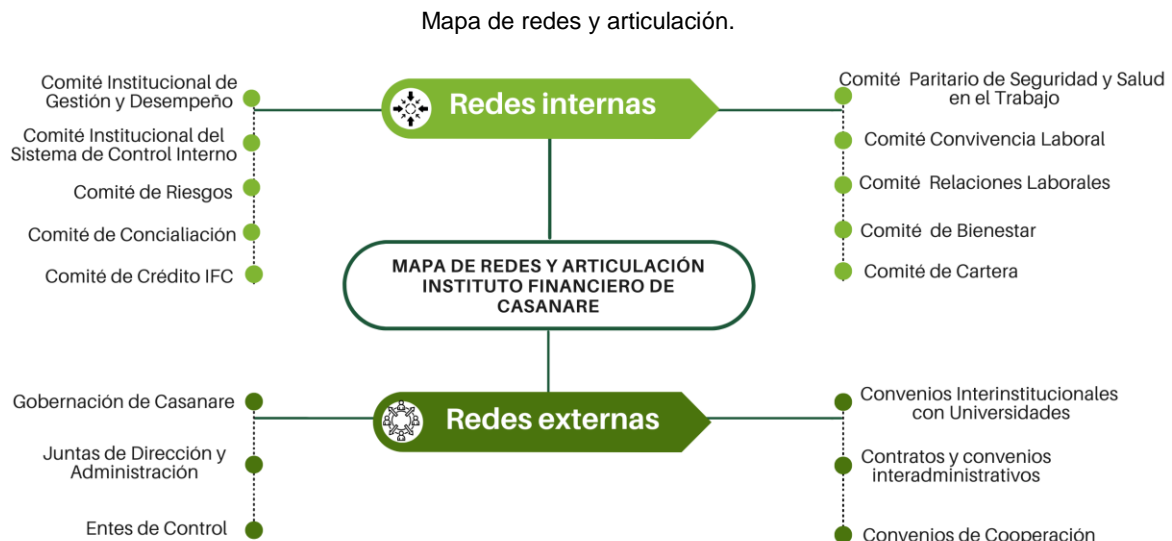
Mapa de redes y articulación.

Comité Institucional de Gestión y Desempeño

Comité Institucional del Sistema de Control Interno

Comité de Riesgos

Comité de Conciliación

Comité de Crédito IFC

Redes internas

Comité Paritario de Seguridad y Salud en el Trabajo

Comité Convivencia Laboral

Comité Relaciones Laborales

Comité de Bienestar

Comité de Cartera

MAPA DE REDES Y ARTICULACIÓN INSTITUTO FINANCIERO DE CASANARE

Gobernación de Casanare

Juntas de Dirección y Administración

Entes de Control

Redes externas

Convenios Interinstitucionales con Universidades

Contratos y convenios interadministrativos

Convenios de Cooperación